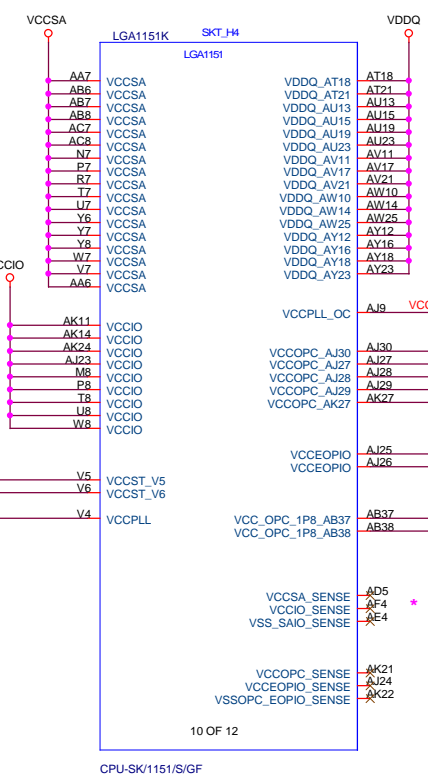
VCCSA

LGA1151K SKT_H4
LGA1151

VDDQ

AA7 VCCSA
AB6 VCCSA
AB7 VCCSA
AB8 VCCSA
AC7 VCCSA
AC8 VCCSA
N7 VCCSA
P7 VCCSA
R7 VCCSA
T7 VCCSA
U7 VCCSA
Y6 VCCSA
Y7 VCCSA
Y8 VCCSA
W7 VCCSA
V7 VCCSA
AA6 VCCSA

VDDQ_AT18 AT18
VDDQ_AT21 AT21
VDDQ_AU13 AU13
VDDQ_AU15 AU15
VDDQ_AU19 AU19
VDDQ_AU23 AU23
VDDQ_AV11 AV11
VDDQ_AV17 AV17
VDDQ_AV21 AV21
VDDQ_AW10 AW10
VDDQ_AW14 AW14
VDDQ_AW25 AW25
VDDQ_AY12 AY12
VDDQ_AY16 AY16
VDDQ_AY18 AY18
VDDQ_AY23 AY23

CCIO

AK11 VCCIO
AK14 VCCIO
AK24 VCCIO
AJ23 VCCIO
M8 VCCIO
P8 VCCIO
T8 VCCIO
U8 VCCIO
W8 VCCIO

VCCPLL_OC AJ9 VCC

VCCOPC_AJ30 AJ30
VCCOPC_AJ27 AJ27
VCCOPC_AJ28 AJ28
VCCOPC_AJ29 AJ29
VCCOPC_AK27 AK27

VCCEOPIO AJ25
VCCEOPIO AJ26

V5 VCCST_V5
V6 VCCST_V6

V4 VCCPLL

VCC_OPC_1P8_AB37 AB37
VCC_OPC_1P8_AB38 AB38

VCCSA_SENSE AD5
VCCIO_SENSE AF4
VSS_SAIO_SENSE AE4
*

VCCOPC_SENSE AK21
VCCEOPIO_SENSE AJ24
VSSOPC_EOPIO_SENSE AK22

10 OF 12

CPU-SK/1151/S/GF